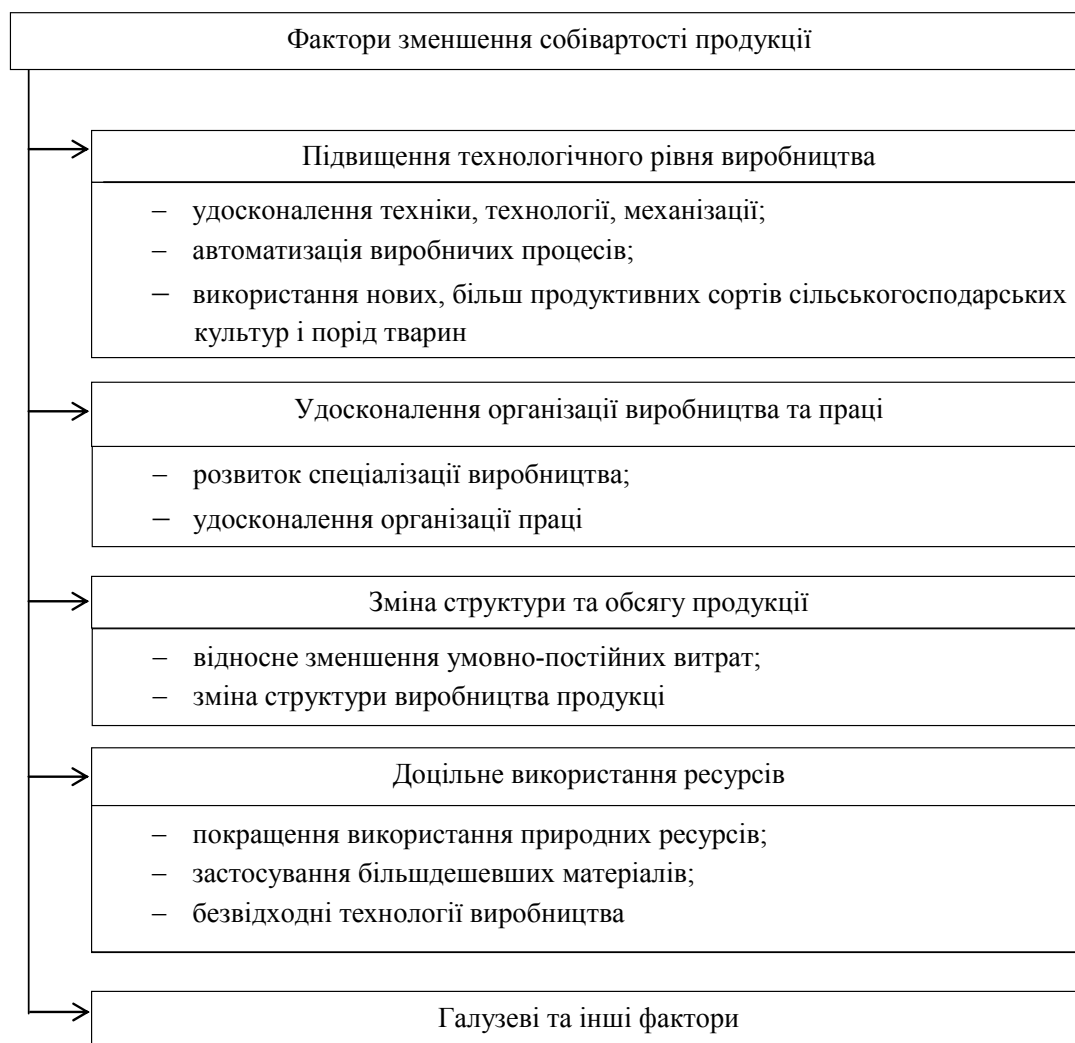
Фактори зменшення собівартості продукції

Підвищення технологічного рівня виробництва

– удосконалення техніки, технології, механізації;
– автоматизація виробничих процесів;
– використання нових, більш продуктивних сортів сільськогосподарських культур і порід тварин

Удосконалення організації виробництва та праці

– розвиток спеціалізації виробництва;
– удосконалення організації праці

Зміна структури та обсягу продукції

– відносне зменшення умовно-постійних витрат;
– зміна структури виробництва продукці

Доцільне використання ресурсів

– покращення використання природних ресурсів;
– застосування більшдешевших матеріалів;
– безвідходні технології виробництва

Галузеві та інші фактори